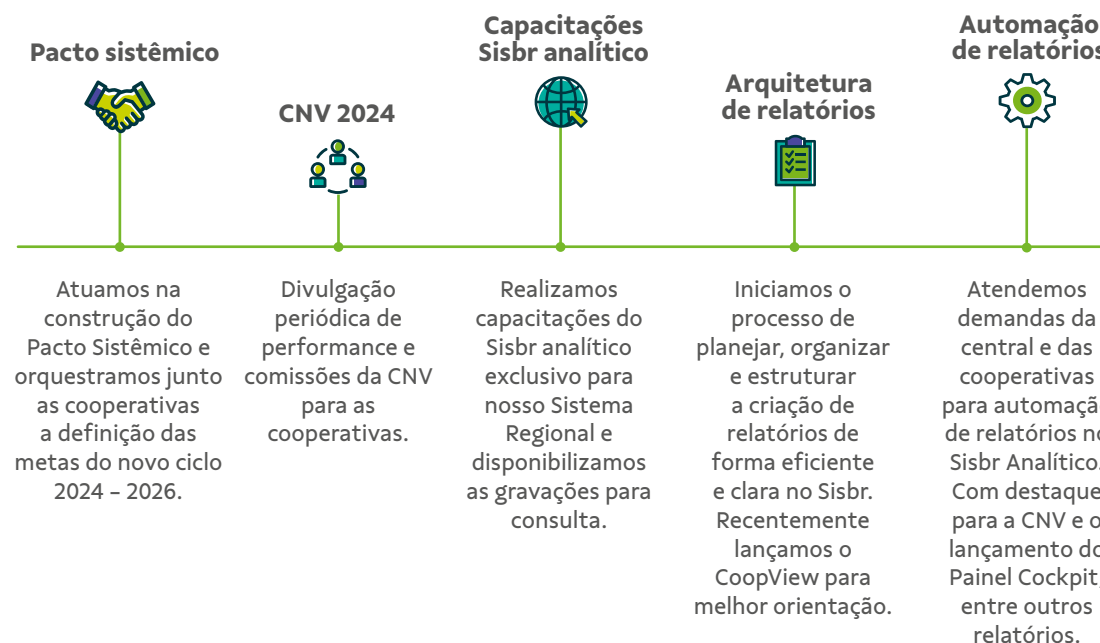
Pacto sistêmico

Atuamos na construção do Pacto Sistêmico e orquestramos junto as cooperativas a definição das metas do novo ciclo 2024 – 2026.

CNV 2024

Divulgação periódica de performance e comissões da CNV para as cooperativas.

Capacitações Sisbr analítico

Realizamos capacitações do Sisbr analítico exclusivo para nosso Sistema Regional e disponibilizamos as gravações para consulta.

Arquitetura de relatórios

Iniciamos o processo de planejar, organizar e estruturar a criação de relatórios de forma eficiente e clara no Sisbr. Recentemente lançamos o CoopView para melhor orientação.

Automação de relatórios

Atendemos demandas da central e das cooperativas para automaçã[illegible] de relatórios no Sisbr Analítico. Com destaque para a CNV e o lançamento do Painel Cockpit entre outros relatórios.